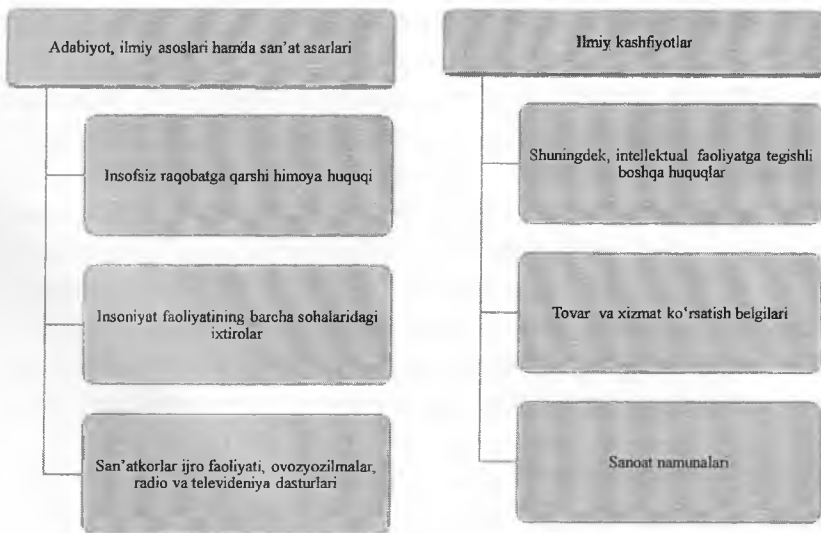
Adabiyot, ilmiy asoslari hamda san'at asarlari

Insofsiz raqobatga qarshi himoya huquqi

Insoniyat faoliyatining barcha sohalaridagi ixtirolar

San'atkorlar ijro faoliyati, ovozyozilmalar, radio va televideniya dasturlari

Ilmiy kashfiyotlar

Shuningdek, intellektual faoliyatga tegishli boshqa huquqlar

Tovar va xizmat ko'rsatish belgilari

Sanoat namunalari